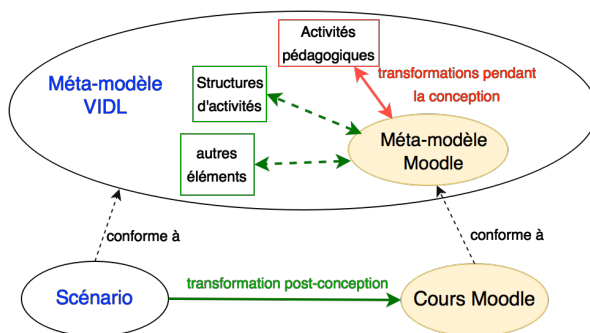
Activités pédagogiques

Méta-modèle VIDL

Structures d'activités

transformations pendant la conception

autres éléments

Méta-modèle Moodle

conforme à

conforme à

Scénario

transformation post-conception

Cours Moodle